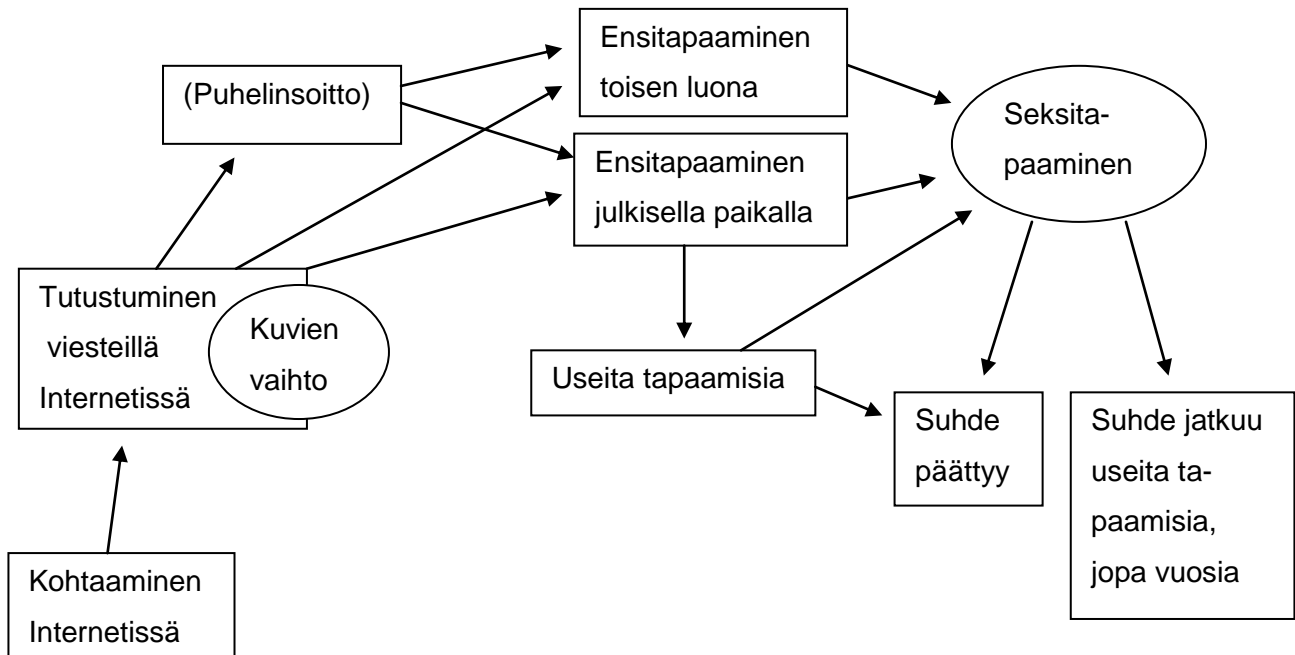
Ensitapaaminen toisen luona

(Puhelinsoitto)

Seksitapaaminen

Ensitapaaminen julkisella paikalla

Tutustuminen viesteillä Internetissä

Kuvien vaihto

Useita tapaamisia

Suhde päättyy

Suhde jatkuu useita tapaamisia, jopa vuosia

Kohtaaminen Internetissä